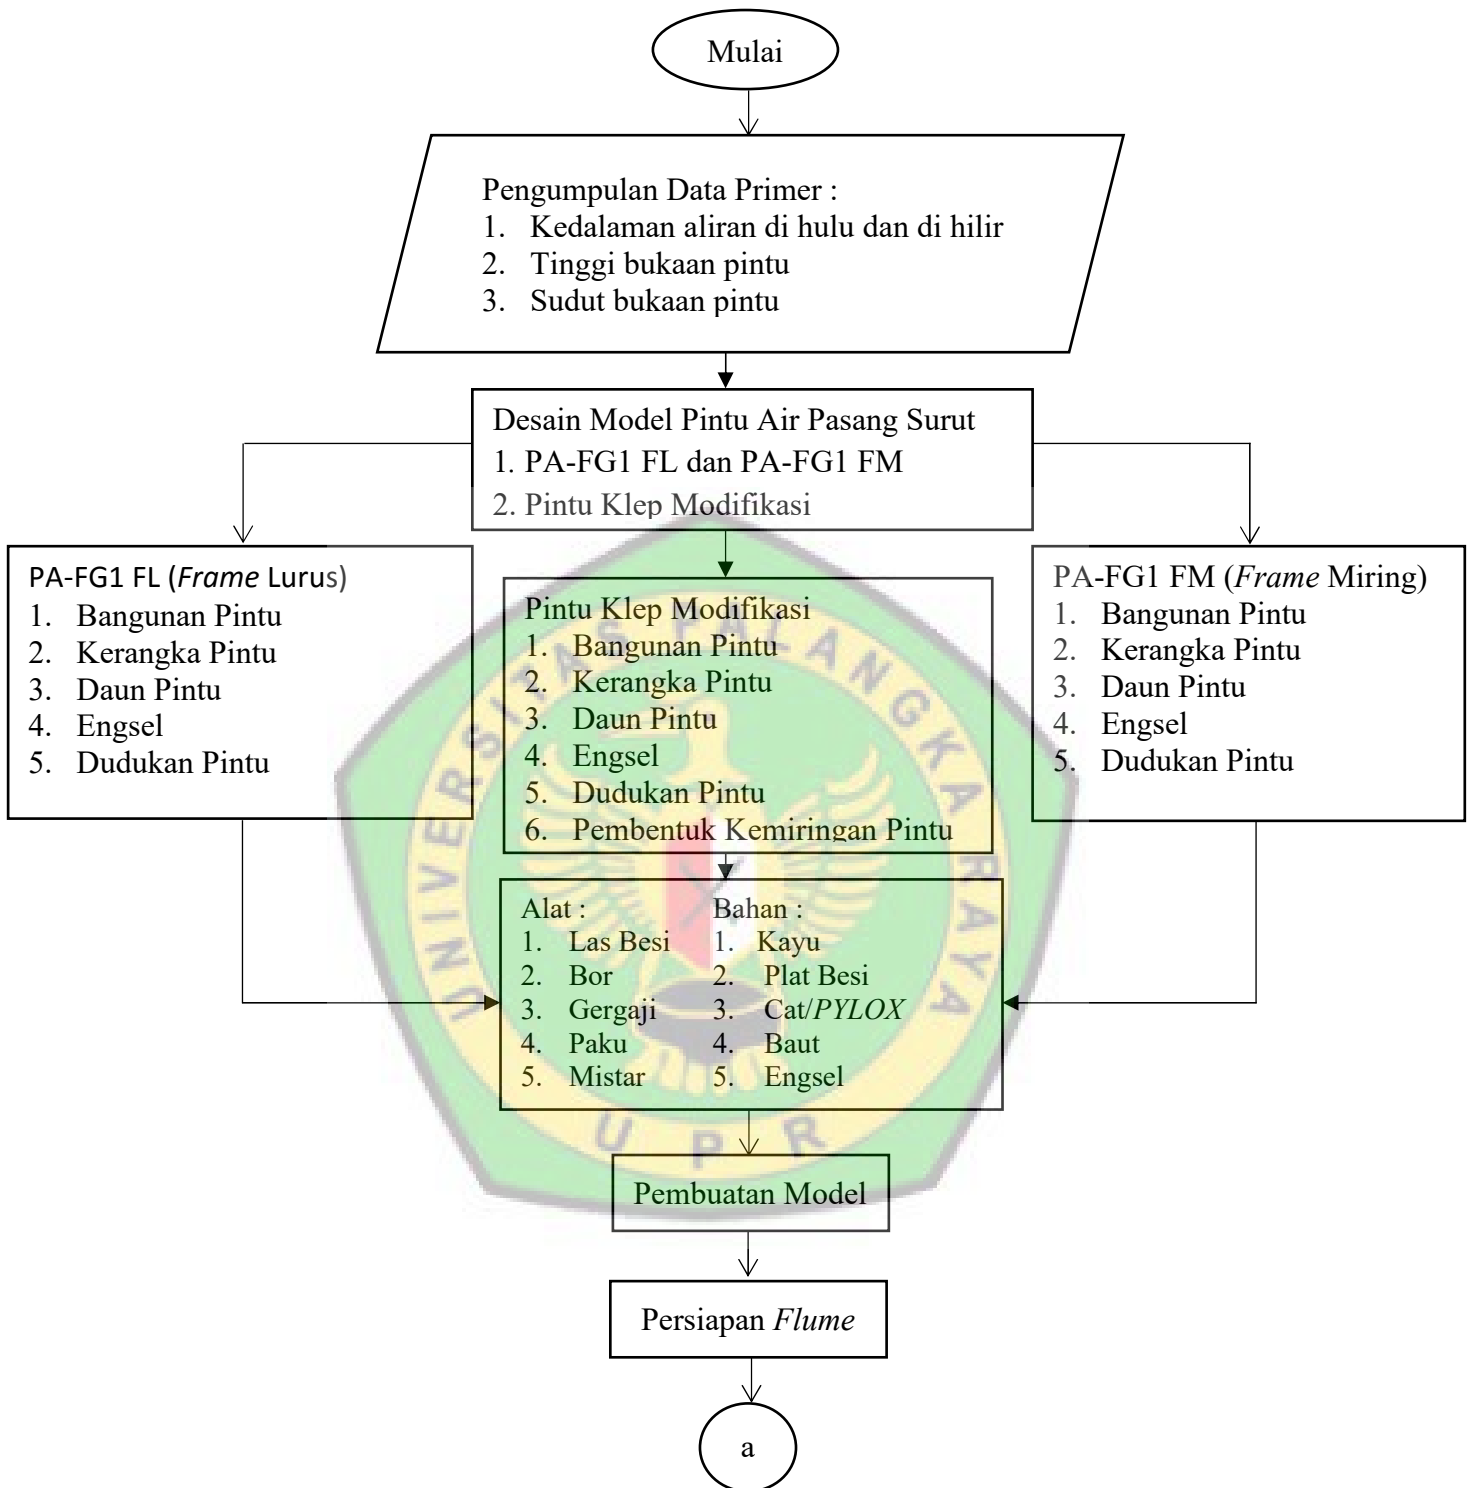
Mulai

Pengumpulan Data Primer :
1. Kedalaman aliran di hulu dan di hilir
2. Tinggi bukaan pintu
3. Sudut bukaan pintu

Desain Model Pintu Air Pasang Surut
1. PA-FG1 FL dan PA-FG1 FM
2. Pintu Klep Modifikasi

PA-FG1 FL (*Frame* Lurus)
1. Bangunan Pintu
2. Kerangka Pintu
3. Daun Pintu
4. Engsel
5. Dudukan Pintu

Pintu Klep Modifikasi
1. Bangunan Pintu
2. Kerangka Pintu
3. Daun Pintu
4. Engsel
5. Dudukan Pintu
6. Pembentuk Kemiringan Pintu

PA-FG1 FM (*Frame* Miring)
1. Bangunan Pintu
2. Kerangka Pintu
3. Daun Pintu
4. Engsel
5. Dudukan Pintu

Alat :
1. Las Besi
2. Bor
3. Gergaji
4. Paku
5. Mistar

Bahan :
1. Kayu
2. Plat Besi
3. Cat/*PYLOX*
4. Baut
5. Engsel

Pembuatan Model

Persiapan *Flume*

a

UNIVERSITAS PALANGKARAYA
U P R